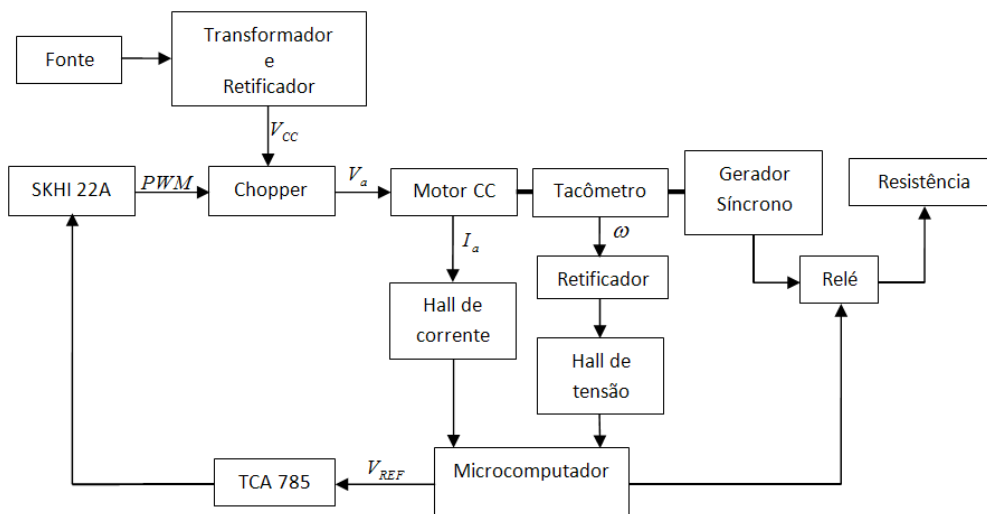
Fonte

Transformador e Retificador

$V_{CC}$

SKHI 22A

$PWM$

Chopper

$V_a$

Motor CC

Tacômetro

Gerador Síncrono

Resistência

$I_a$

$\omega$

Retificador

Relé

Hall de corrente

Hall de tensão

TCA 785

$V_{REF}$

Microcomputador